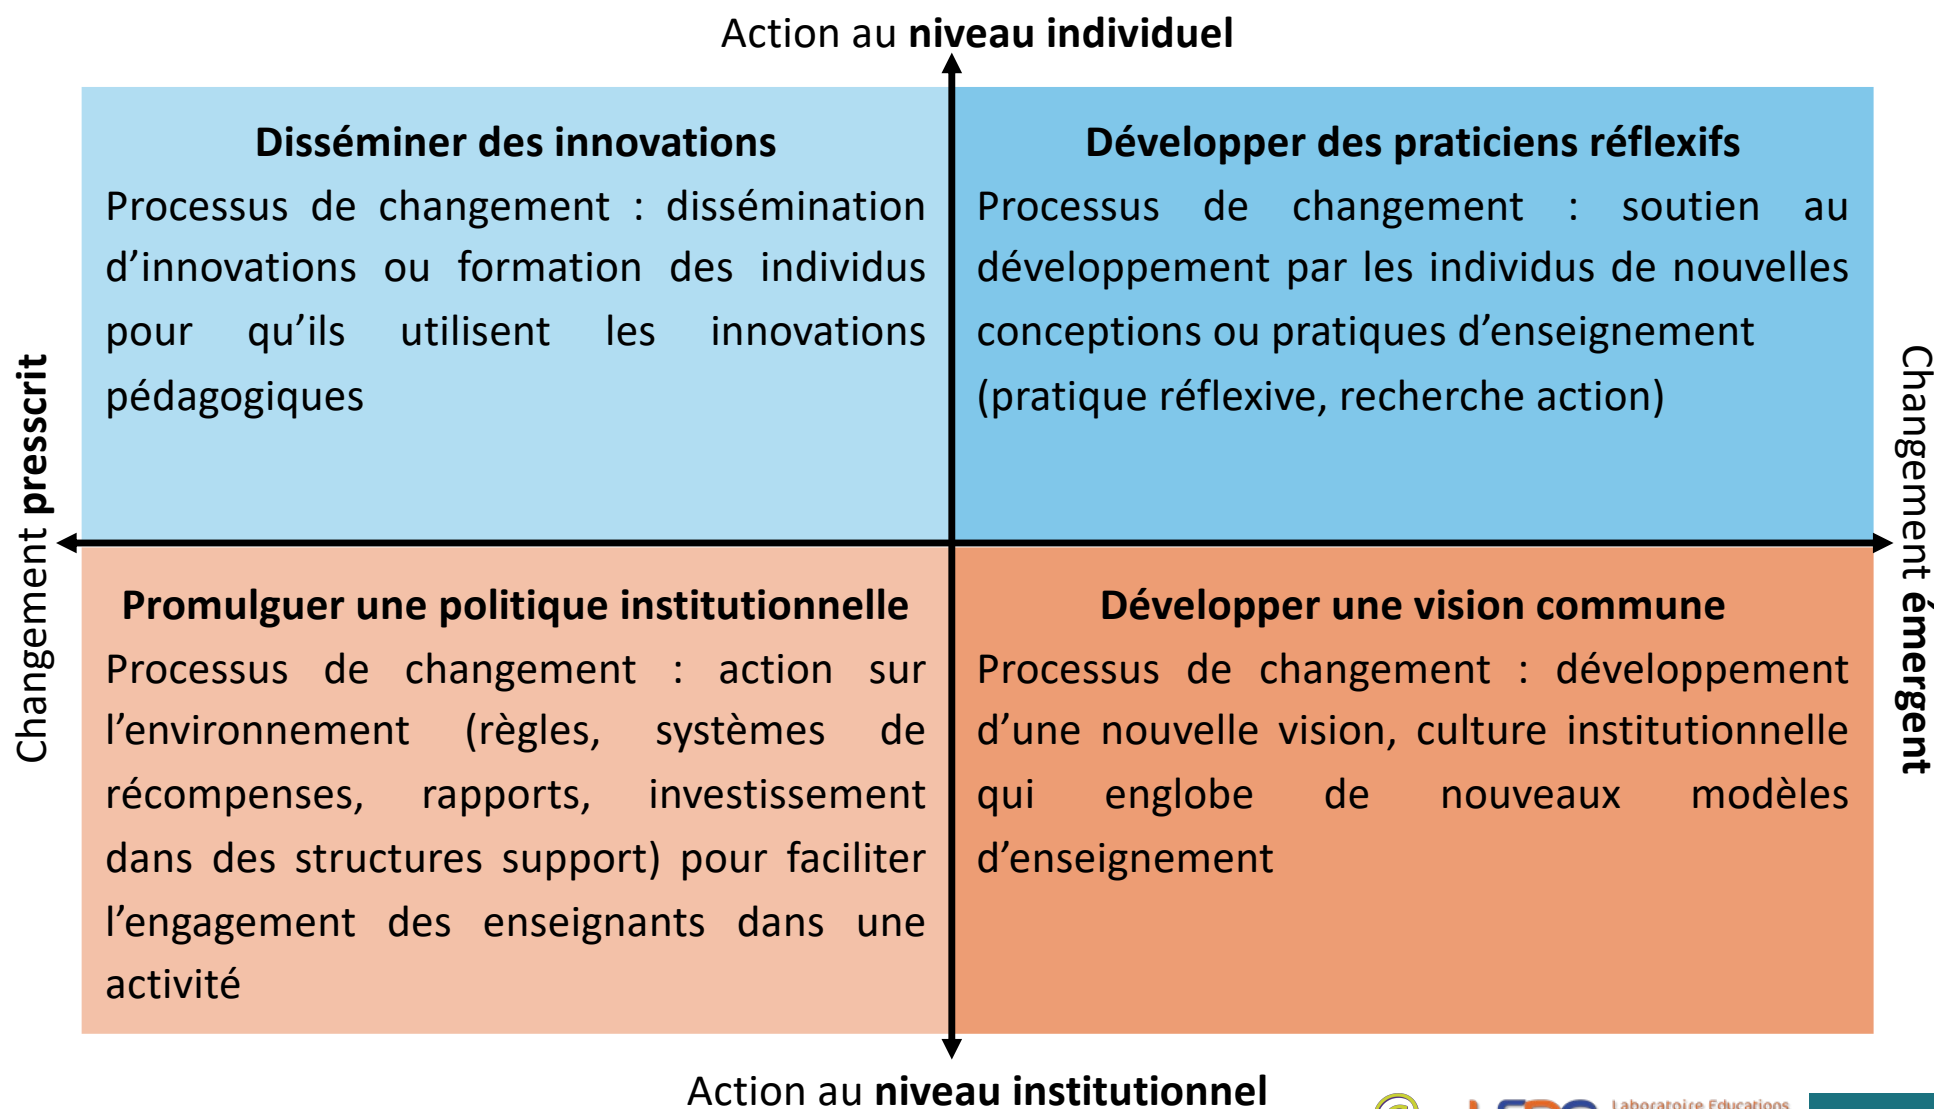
Action au **niveau individuel**

Changement **presscrit**

Changement **émergent**

**Disséminer des innovations**

Processus de changement : dissémination d'innovations ou formation des individus pour qu'ils utilisent les innovations pédagogiques

**Développer des praticiens réflexifs**

Processus de changement : soutien au développement par les individus de nouvelles conceptions ou pratiques d'enseignement (pratique réflexive, recherche action)

**Promulguer une politique institutionnelle**

Processus de changement : action sur l'environnement (règles, systèmes de récompenses, rapports, investissement dans des structures support) pour faciliter l'engagement des enseignants dans une activité

**Développer une vision commune**

Processus de changement : développement d'une nouvelle vision, culture institutionnelle qui englobe de nouveaux modèles d'enseignement

Action au **niveau institutionnel**

Laboratoire Educations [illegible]